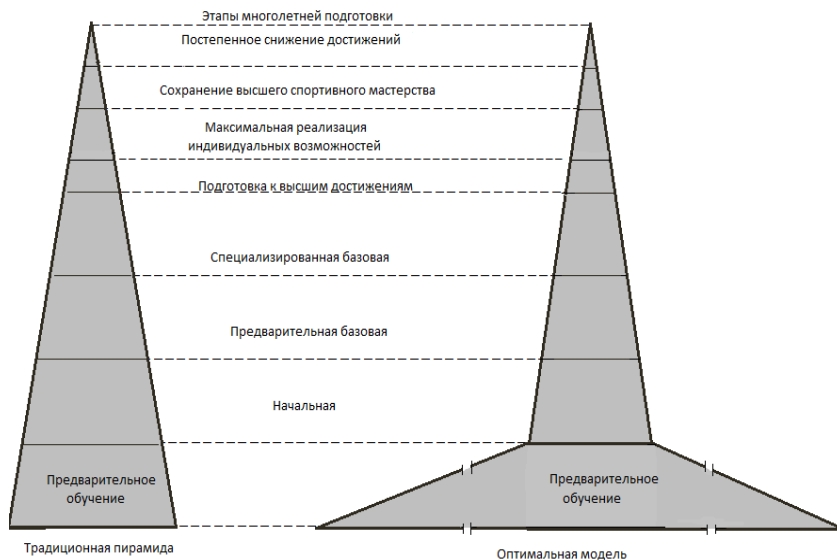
Этапы многолетней подготовки
Постепенное снижение достижений
Сохранение высшего спортивного мастерства
Максимальная реализация индивидуальных возможностей
Подготовка к высшим достижениям
Специализированная базовая
Предварительная базовая
Начальная
Предварительное обучение
Предварительное обучение
Традиционная пирамида
Оптимальная модель